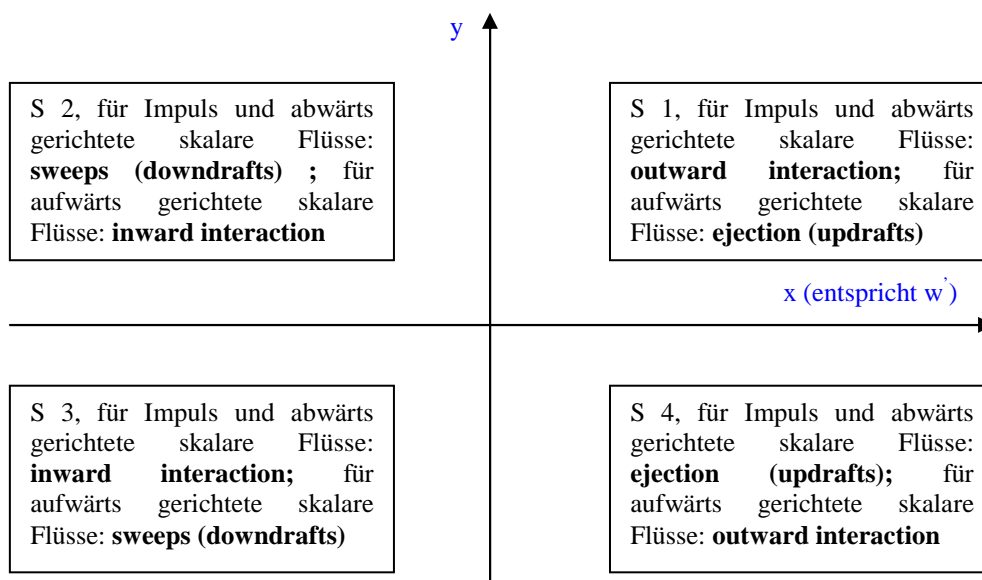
y

S 2, für Impuls und abwärts gerichtete skalare Flüsse: **sweeps (downdrafts) ;** für aufwärts gerichtete skalare Flüsse: **inward interaction**

S 1, für Impuls und abwärts gerichtete skalare Flüsse: **outward interaction;** für aufwärts gerichtete skalare Flüsse: **ejection (updrafts)**

x (entspricht $w'$)

S 3, für Impuls und abwärts gerichtete skalare Flüsse: **inward interaction;** für aufwärts gerichtete skalare Flüsse: **sweeps (downdrafts)**

S 4, für Impuls und abwärts gerichtete skalare Flüsse: **ejection (updrafts);** für aufwärts gerichtete skalare Flüsse: **outward interaction**